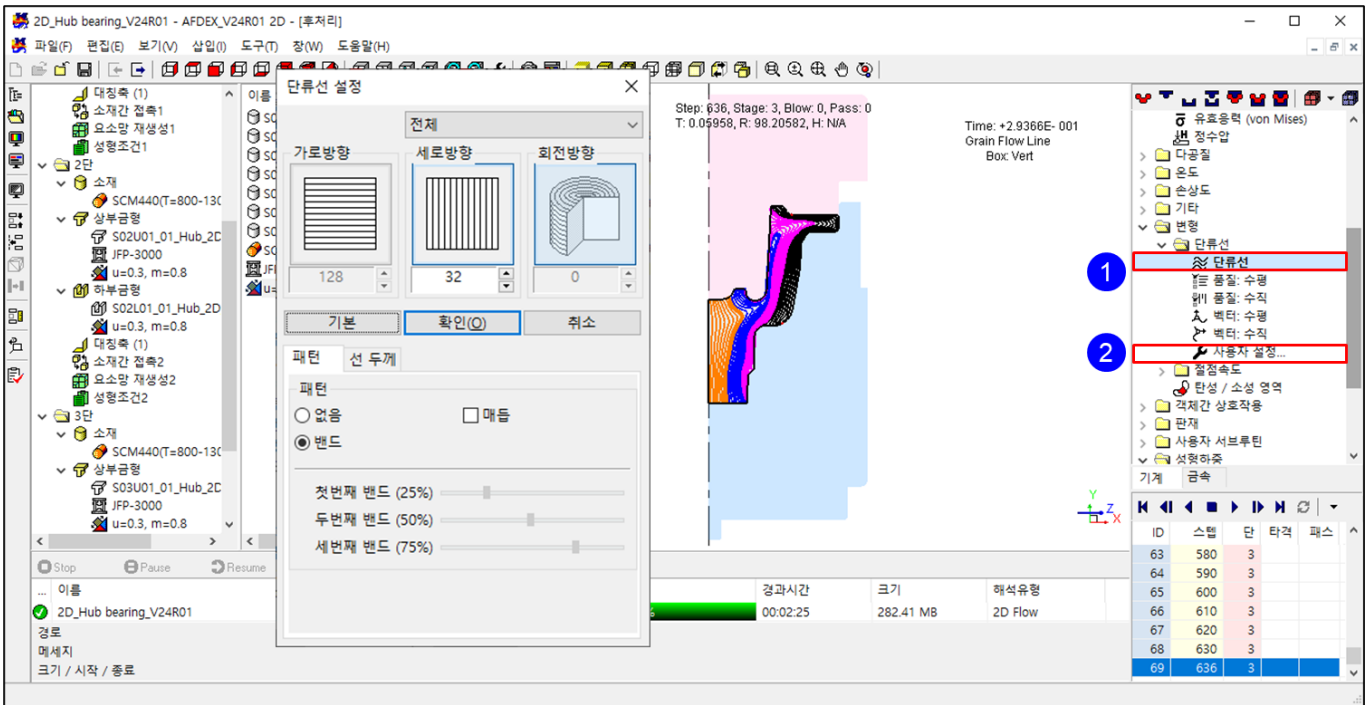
2D_Hub bearing_V24R01 - AFDEX_V24R01 2D - [후처리]

파일(F) 편집(E) 보기(V) 삽입(I) 도구(T) 창(W) 도움말(H)

대칭축 (1)
소재간 접촉1
요소망 재생성1
성형조건1
2단
소재
SCM440(T=800-130
상부금형
S02U01_01_Hub_2D
JFP-3000
u=0.3, m=0.8
하부금형
S02L01_01_Hub_2D
u=0.3, m=0.8
대칭축 (1)
소재간 접촉2
요소망 재생성2
성형조건2
3단
소재
SCM440(T=800-130
상부금형
S03U01_01_Hub_2D
JFP-3000
u=0.3, m=0.8

이름

단류선 설정

전체

가로방향 세로방향 회전방향

128 32 0

기본 확인(O) 취소

패턴 선 두께

패턴
없음 매듭
밴드

첫번째 밴드 (25%)
두번째 밴드 (50%)
세번째 밴드 (75%)

Step: 636, Stage: 3, Blow: 0, Pass: 0
T: 0.05958, R: 98.20582, H: N/A

Time: +2.9366E- 001
Grain Flow Line
Box: Vert

Stop Pause Resume

이름
2D_Hub bearing_V24R01
경로
메세지
크기 / 시작 / 종료

경과시간 크기 해석유형
00:02:25 282.41 MB 2D Flow

유효응력 (von Mises)
정수압
다공질
온도
손상도
기타
변형
단류선
1
단류선
품질: 수평
품질: 수직
벡터: 수평
벡터: 수직
2
사용자 설정...
절점속도
탄성 / 소성 영역
객체간 상호작용
판재
사용자 서브루틴
성형하중

기계 금속

| ID | 스텝 | 단 | 타격 | 패스 |
|---|---|---|---|---|
| 63 | 580 | 3 | | |
| 64 | 590 | 3 | | |
| 65 | 600 | 3 | | |
| 66 | 610 | 3 | | |
| 67 | 620 | 3 | | |
| 68 | 630 | 3 | | |
| 69 | 636 | 3 | | |